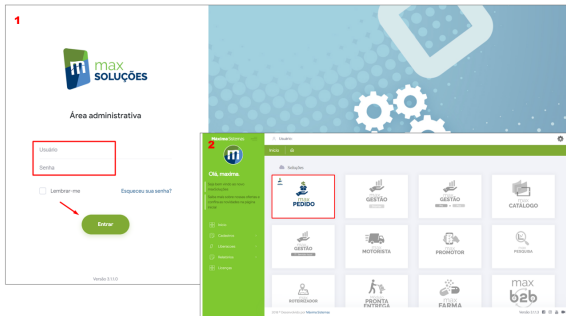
1

max SOLUÇÕES

Área administrativa

Usuário

Senha

Lembrar-me

Esqueceu sua senha?

Entrar

Versão 3.1.0

2

Maxima Sistemas

Usuário

Início

Soluções

Olá, maxima.

max PEDIDO

max GESTÃO

max GESTÃO

max CATÁLOGO

max GESTÃO

max MOTORISTA

max PROMOTOR

max PESQUISA

max ROTEIRIZADOR

max PRONTA ENTREGA

max FARMA

max b2b

Início

Cadastros

Relatórios

Versão 3.1.0